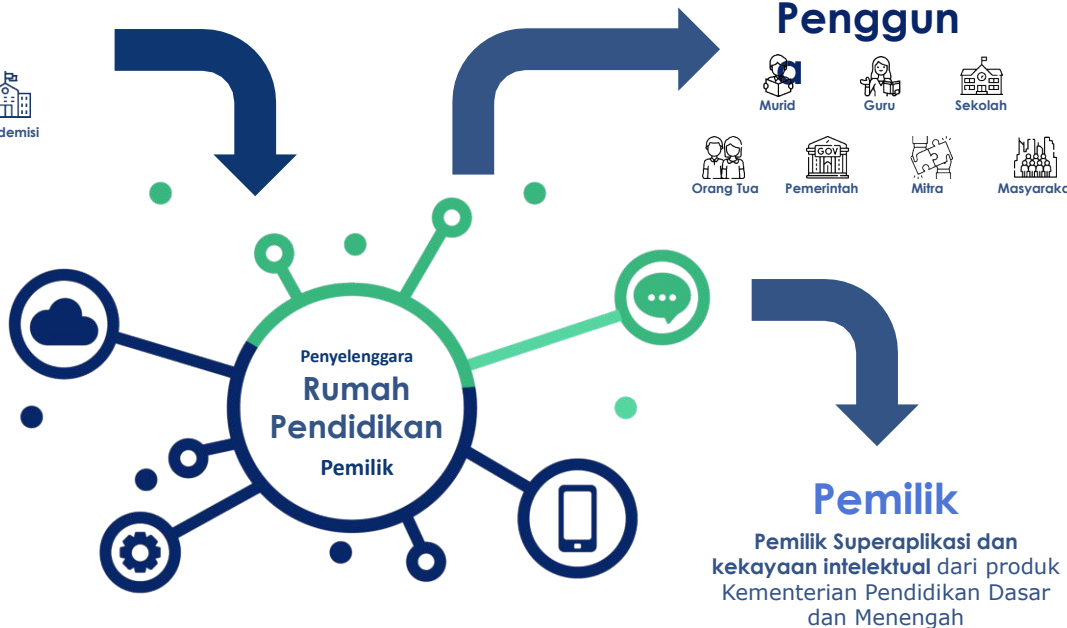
demisi

Penggun a

Murid Guru Sekolah

Orang Tua Pemerintah Mitra Masyarak

GOV

Penyelenggara
Rumah Pendidikan
Pemilik

Pemilik

Pemilik Superaplikasi dan kekayaan intelektual dari produk Kementerian Pendidikan Dasar dan Menengah